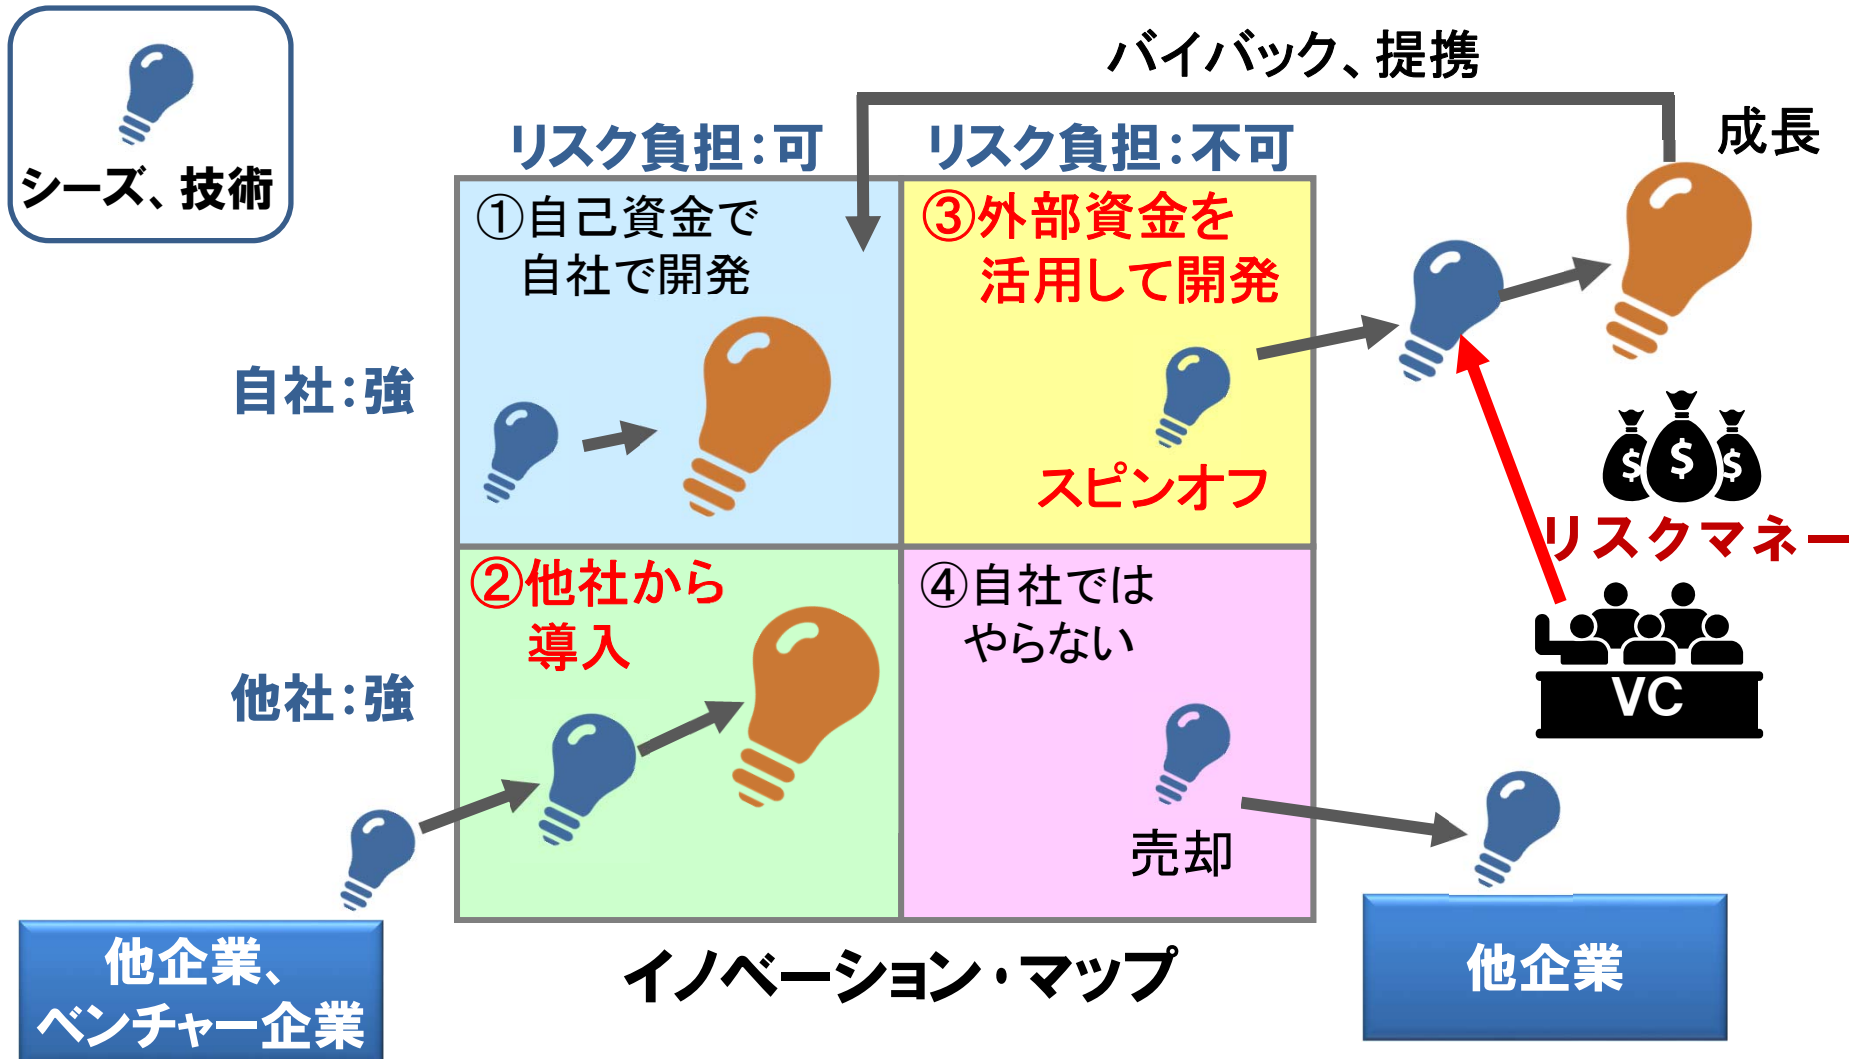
シーズ、技術

バイバック、提携

リスク負担:可

リスク負担:不可

成長

①自己資金で自社で開発

③外部資金を活用して開発

スピンオフ

自社:強

他社:強

②他社から導入

④自社ではやらない

売却

リスクマネー

VC

他企業、ベンチャー企業

イノベーション・マップ

他企業